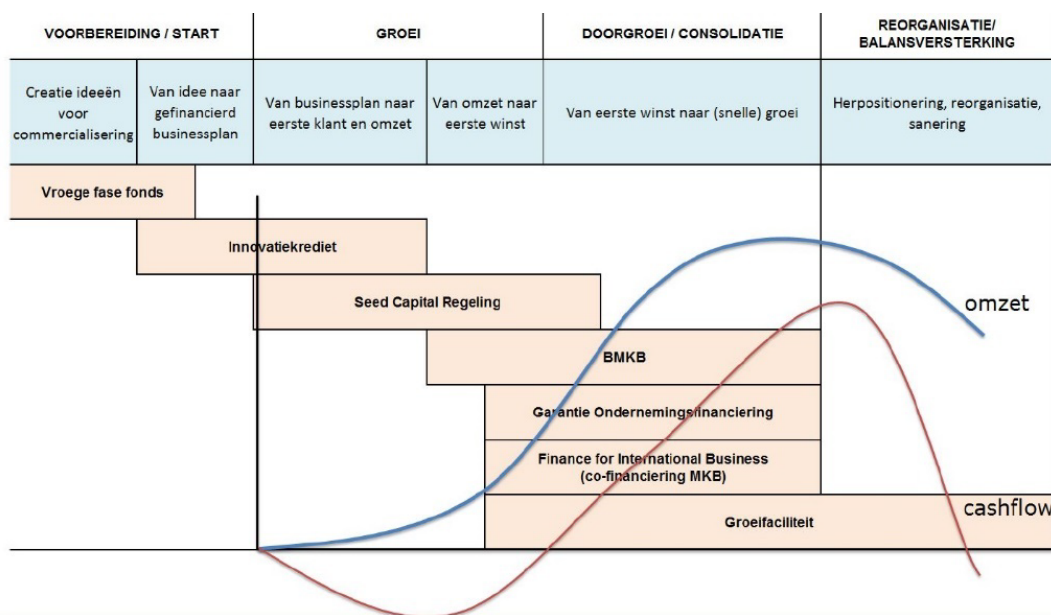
| VOORBEREIDING / START | | GROEI | | DOORGROEI / CONSOLIDATIE | REORGANISATIE/ BALANSVERSTERKING |
|---|---|---|---|---|---|
| Creatie ideeën voor commercialisering | Van idee naar gefinancierd businessplan | Van businessplan naar eerste klant en omzet | Van omzet naar eerste winst | Van eerste winst naar (snelle) groei | Herpositionering, reorganisatie, sanering |

Vroege fase fonds

Innovatiekrediet

Seed Capital Regeling

BMKB

Garantie Ondernemingsfinanciering

Finance for International Business (co-financiering MKB)

Groeifaciliteit

omzet

cashflow